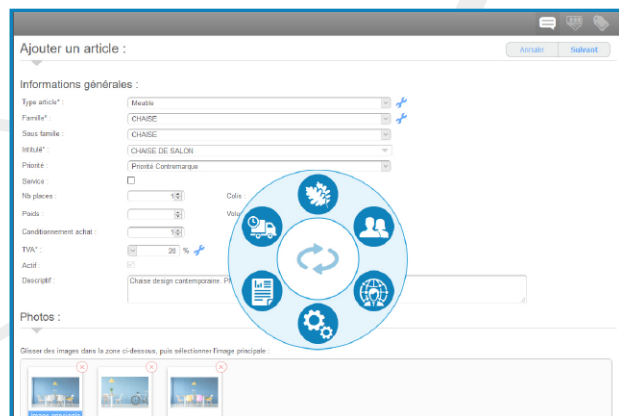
Ajouter un article :

Annuler Suivant

Informations générales :

Type article* : Meuble

Famille* : CHAISE

Sous famille : CHAISE

Intitulé* : CHAISE DE SALON

Priorité : Priorité Contremarque

Service :

Nb places : 1

Colis

Poids :

Volu

Conditionnement achat : 1

TVA* : 20 %

Actif :

Descriptif : Chaise design contemporaine. P

Photos :

Glisser des images dans la zone ci-dessous, puis sélectionner l'image principale :

Image principale